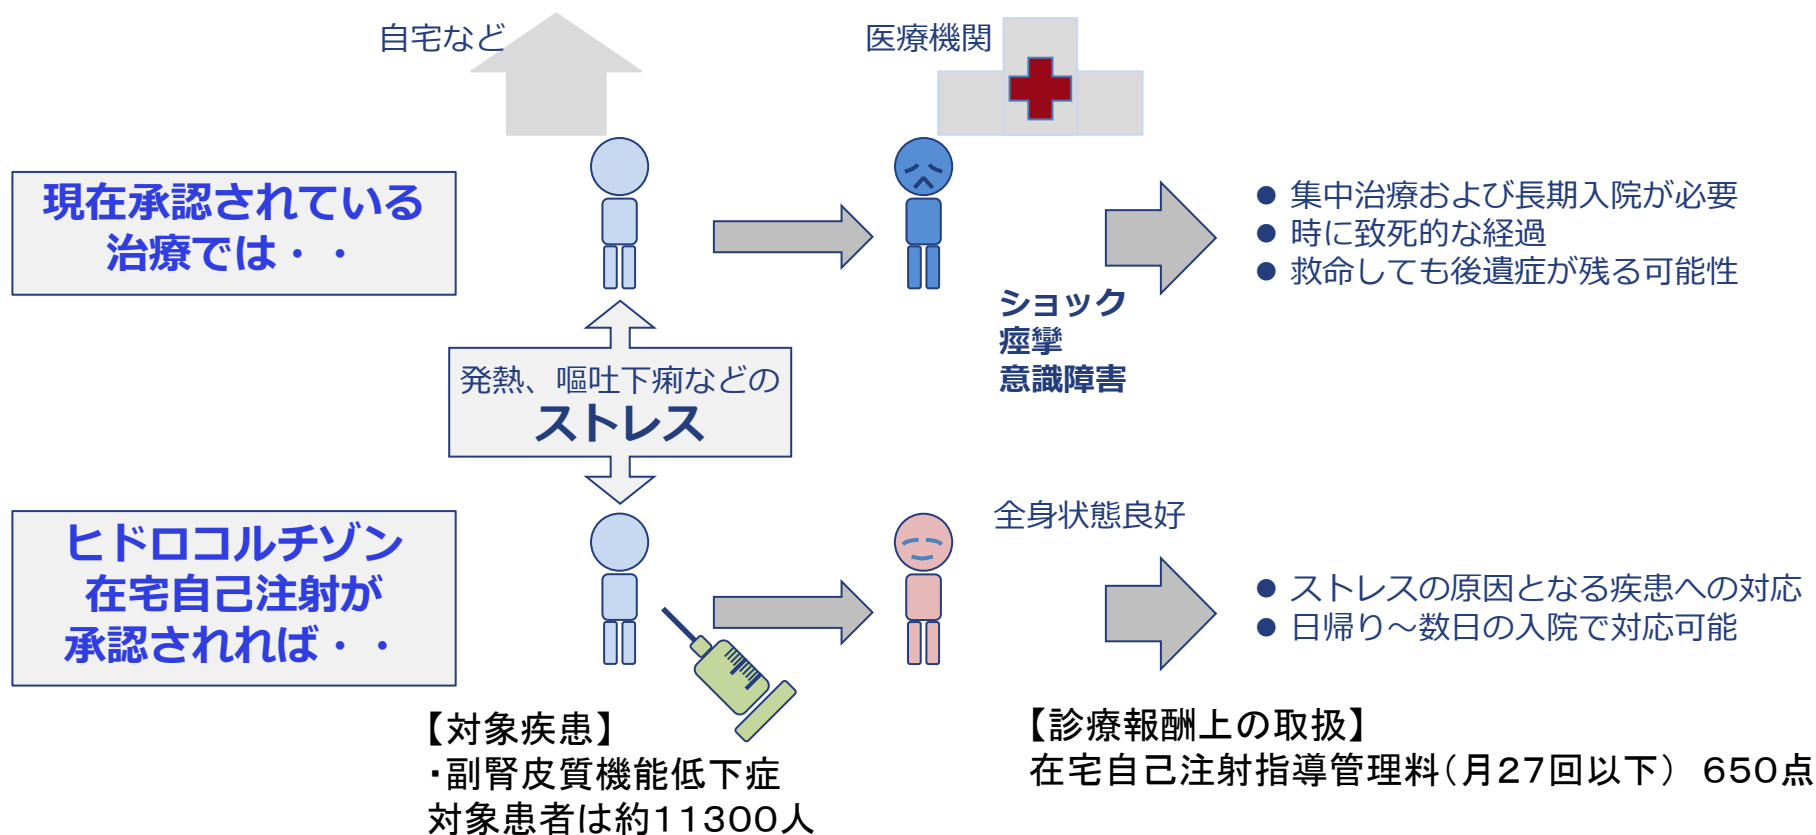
自宅など

医療機関

現在承認されている治療では・・

● 集中治療および長期入院が必要
● 時に致死的な経過
● 救命しても後遺症が残る可能性

ショック
痙攣
意識障害

発熱、嘔吐下痢などの
ストレス

ヒドロコルチゾン在宅自己注射が承認されれば・・

全身状態良好

● ストレスの原因となる疾患への対応
● 日帰り～数日の入院で対応可能

【対象疾患】
・副腎皮質機能低下症
対象患者は約11300人

【診療報酬上の取扱】
在宅自己注射指導管理料（月27回以下） 650点